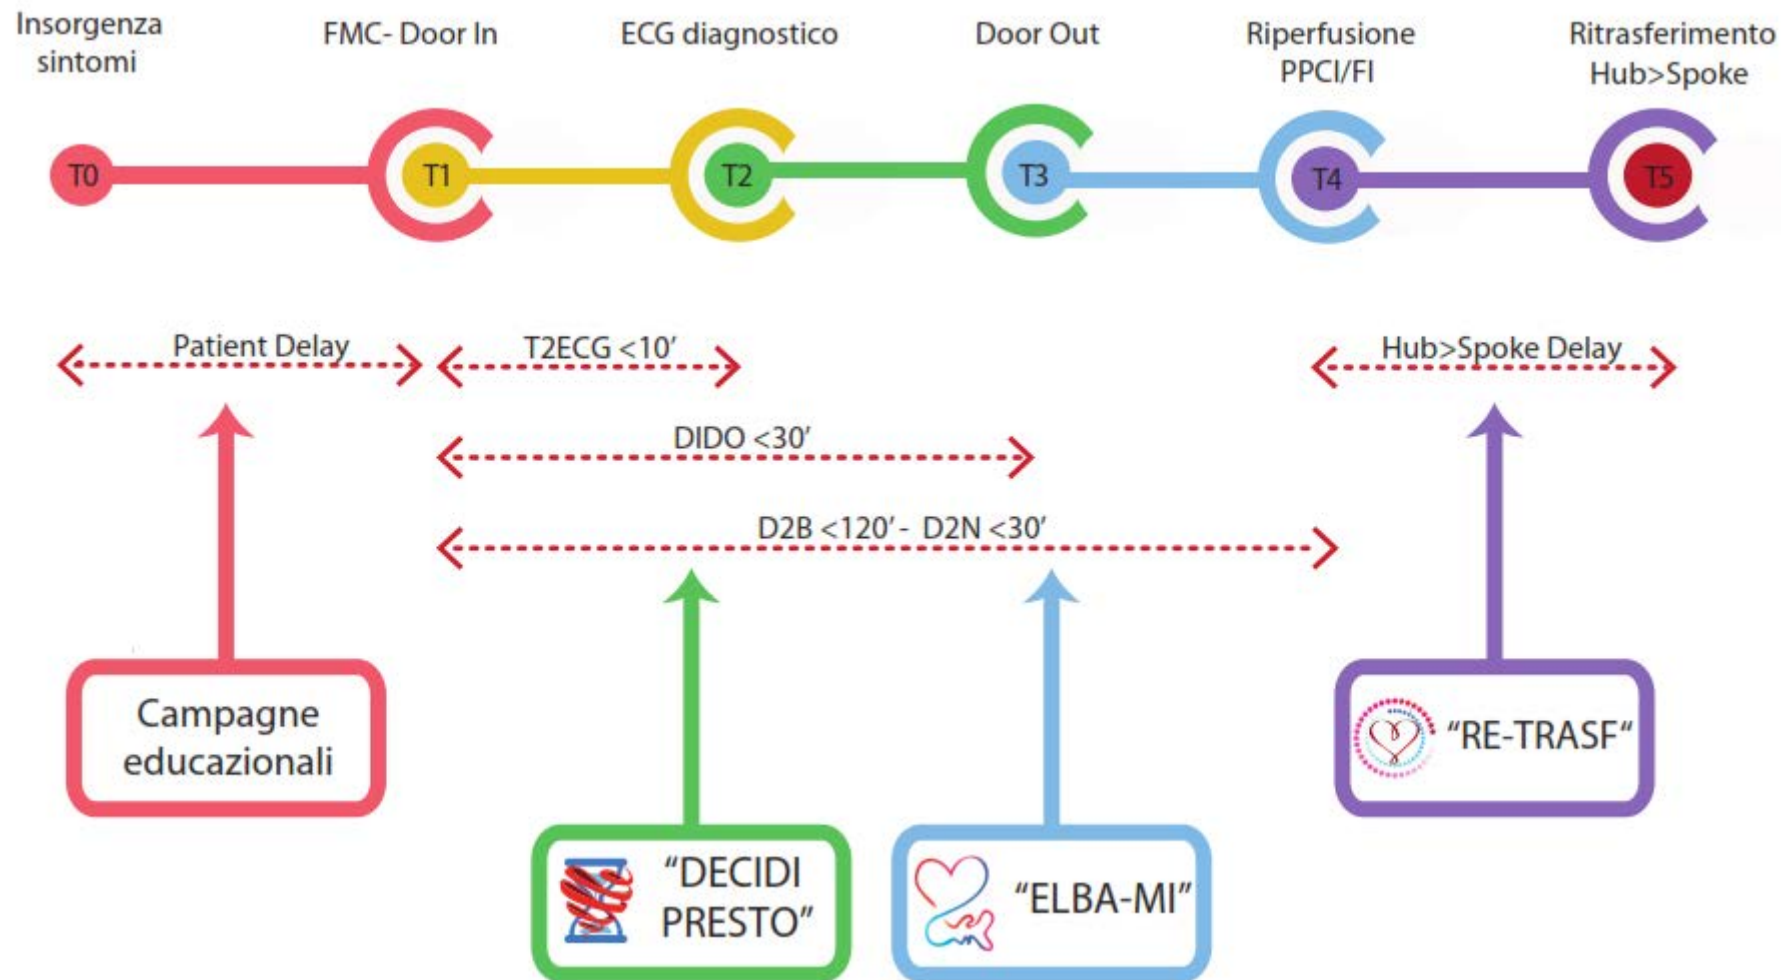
Insorgenza sintomi

FMC- Door In

ECG diagnostico

Door Out

Riperfusione PPCI/FI

Ritrasferimento Hub>Spoke

T0

T1

T2

T3

T4

T5

Patient Delay

T2ECG <10'

Hub>Spoke Delay

DIDO <30'

D2B <120' - D2N <30'

Campagne educazionali

"RE-TRASF"

"DECIDI PRESTO"

"ELBA-MI"